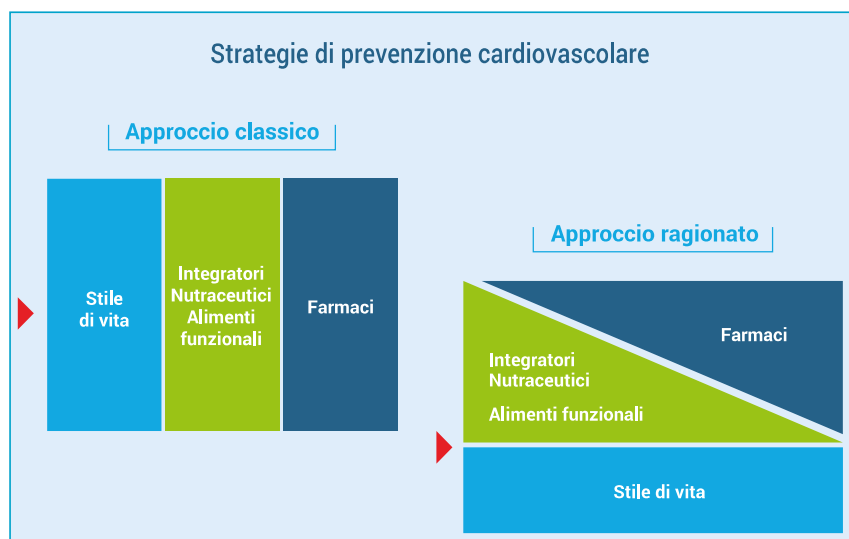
Strategie di prevenzione cardiovascolare

Approccio classico

Stile di vita

Integratori
Nutraceutici
Alimenti funzionali

Farmaci

Approccio ragionato

Farmaci

Integratori
Nutraceutici

Alimenti funzionali

Stile di vita